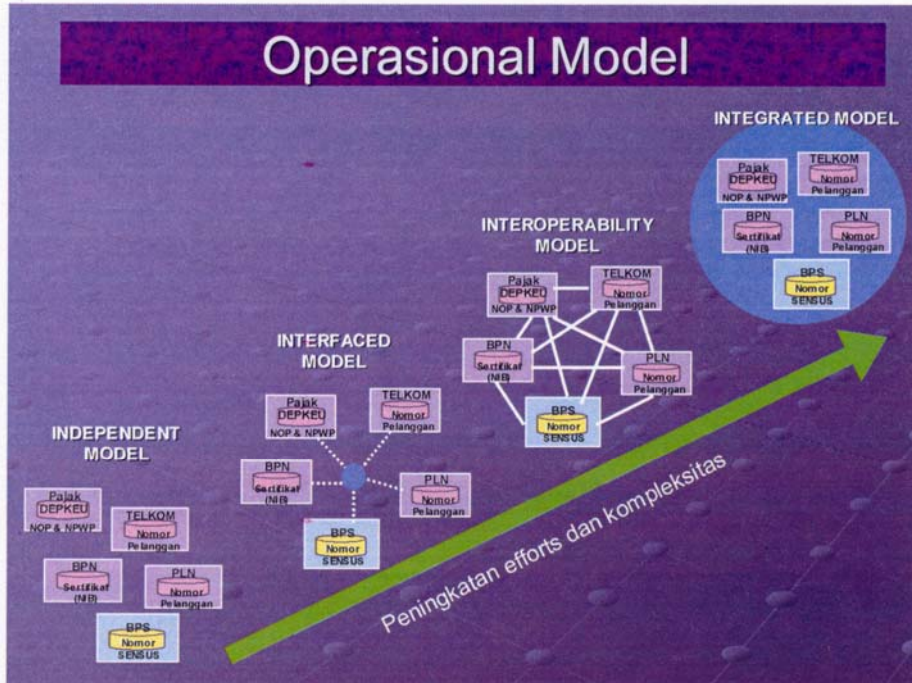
Operasional Model

INTEGRATED MODEL

Pajak
DEPKEU
NOP & NPWP

TELKOM
Nomor
Pelanggan

BPN
Sertifikat
(NIB)

PLN
Nomor
Pelanggan

BPS
Nomor
SENSUS

INTEROPERABILITY MODEL

Pajak
DEPKEU
NOP & NPWP

TELKOM
Nomor
Pelanggan

BPN
Sertifikat
(NIB)

PLN
Nomor
Pelanggan

BPS
Nomor
SENSUS

INTERFACED MODEL

Pajak
DEPKEU
NOP & NPWP

TELKOM
Nomor
Pelanggan

BPN
Sertifikat
(NIB)

PLN
Nomor
Pelanggan

BPS
Nomor
SENSUS

INDEPENDENT MODEL

Pajak
DEPKEU
NOP & NPWP

TELKOM
Nomor
Pelanggan

BPN
Sertifikat
(NIB)

PLN
Nomor
Pelanggan

BPS
Nomor
SENSUS

Peningkatan efforts dan kompleksitas